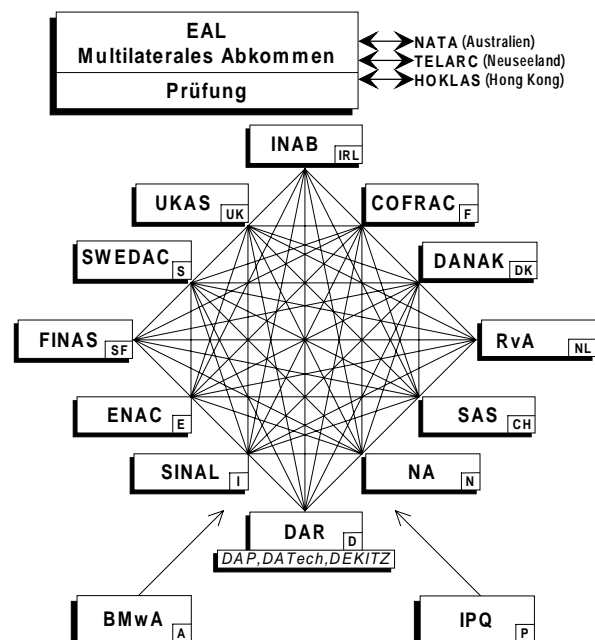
EAL
Multilaterales Abkommen
Prüfung

NATA (Australien)
TELARC (Neuseeland)
HOKLAS (Hong Kong)

INAB IRL
UKAS UK
COFRAC F
SWEDAC S
DANAK DK
FINAS SF
RvA NL
ENAC E
SAS CH
SINAL I
NA N
DAR D
DAP, DATech, DEKITZ
BMwA A
IPQ P